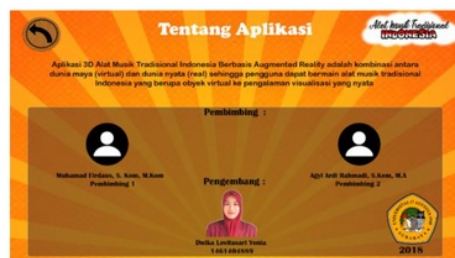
Tentang Aplikasi

Alat Musik Tradisional INDONESIA

Aplikasi 3D Alat Musik Tradisional Indonesia Berbasis Augmented Reality adalah kombinasi antara dunia maya (virtual) dan dunia nyata (real) sehingga pengguna dapat bermain alat musik tradisional Indonesia yang berupa obyek virtual ke pengalaman visualisasi yang nyata

Pembimbing :

Muhamad Firdaus, S. Kom, M.Kom
Pembimbing 1

Agyt Ardi Rahmadi, S.Kom, M.A
Pembimbing 2

Pengembang :

Dwika Lestisari Yonia
1461400000

2018